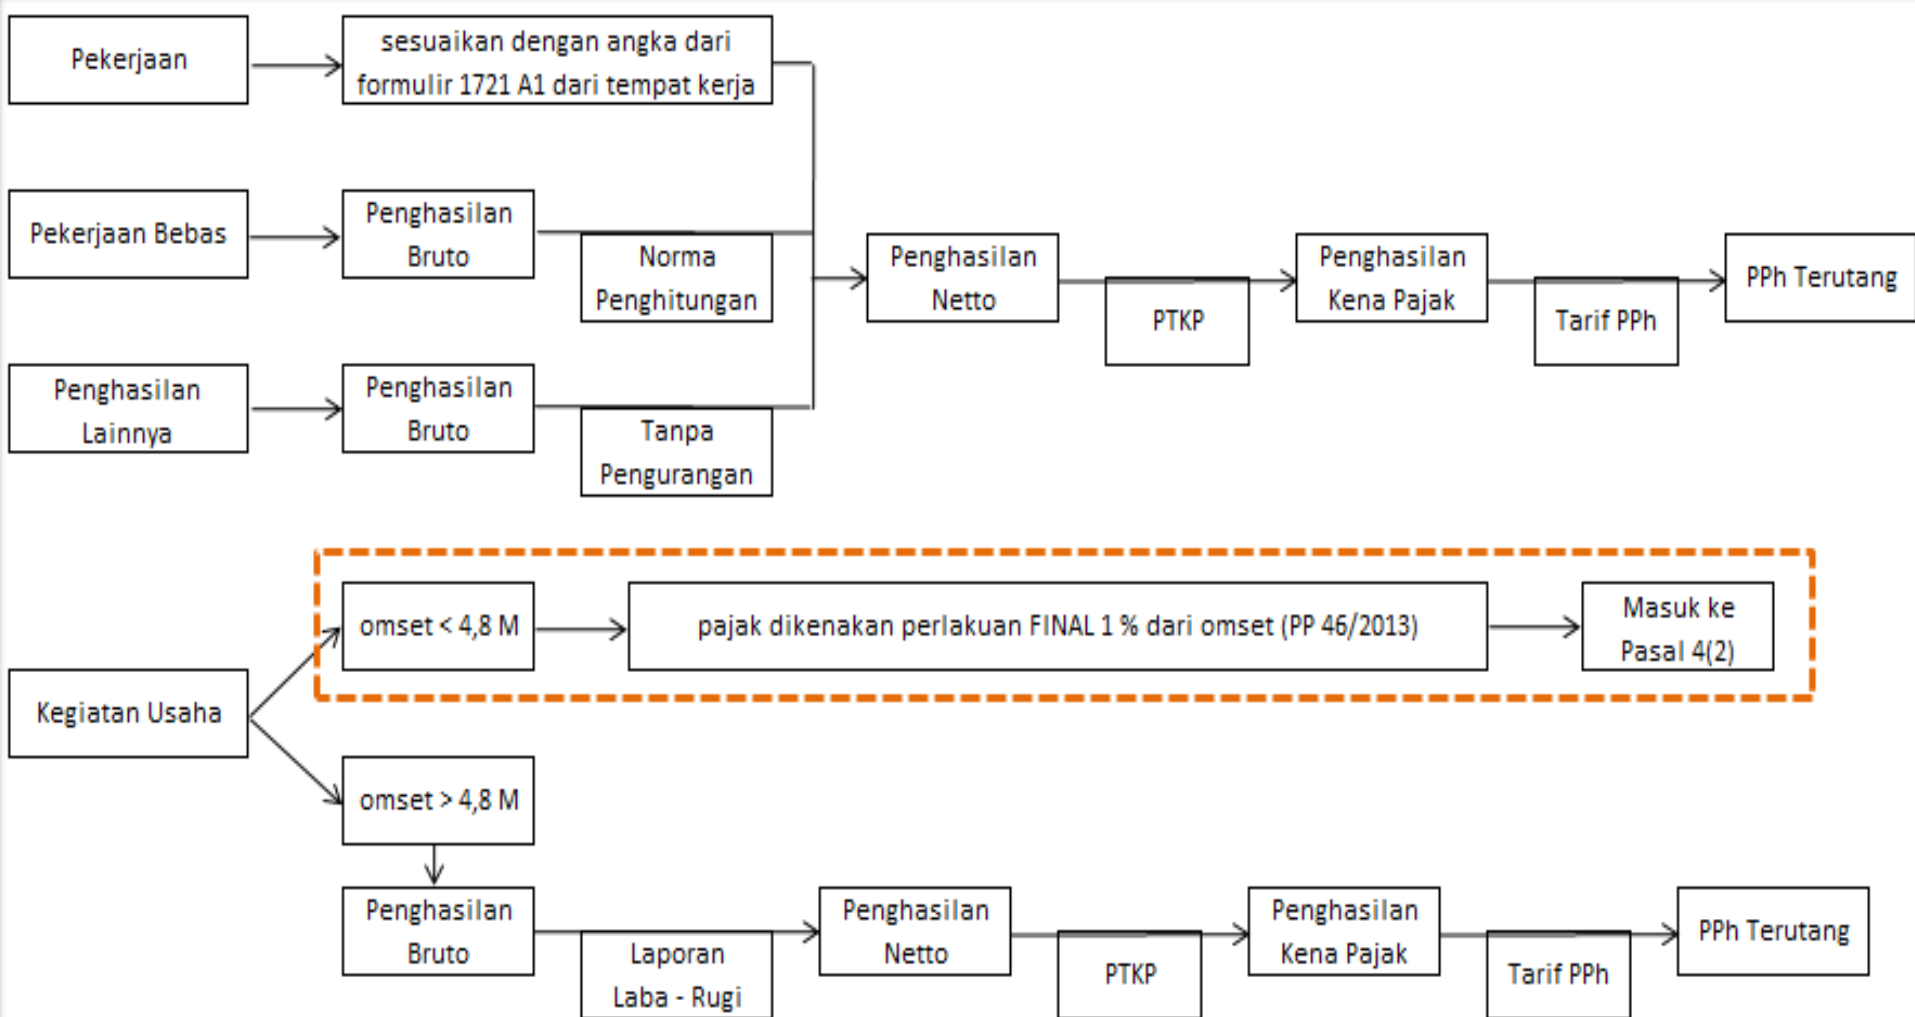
Pekerjaan

sesuaikan dengan angka dari formulir 1721 A1 dari tempat kerja

Pekerjaan Bebas

Penghasilan Bruto

Norma Penghitungan

Penghasilan Lainnya

Penghasilan Bruto

Tanpa Pengurangan

Penghasilan Netto

PTKP

Penghasilan Kena Pajak

Tarif PPh

PPh Terutang

Kegiatan Usaha

omset < 4,8 M

pajak dikenakan perlakuan FINAL 1 % dari omset (PP 46/2013)

Masuk ke Pasal 4(2)

omset > 4,8 M

Penghasilan Bruto

Laporan Laba - Rugi

Penghasilan Netto

PTKP

Penghasilan Kena Pajak

Tarif PPh

PPh Terutang